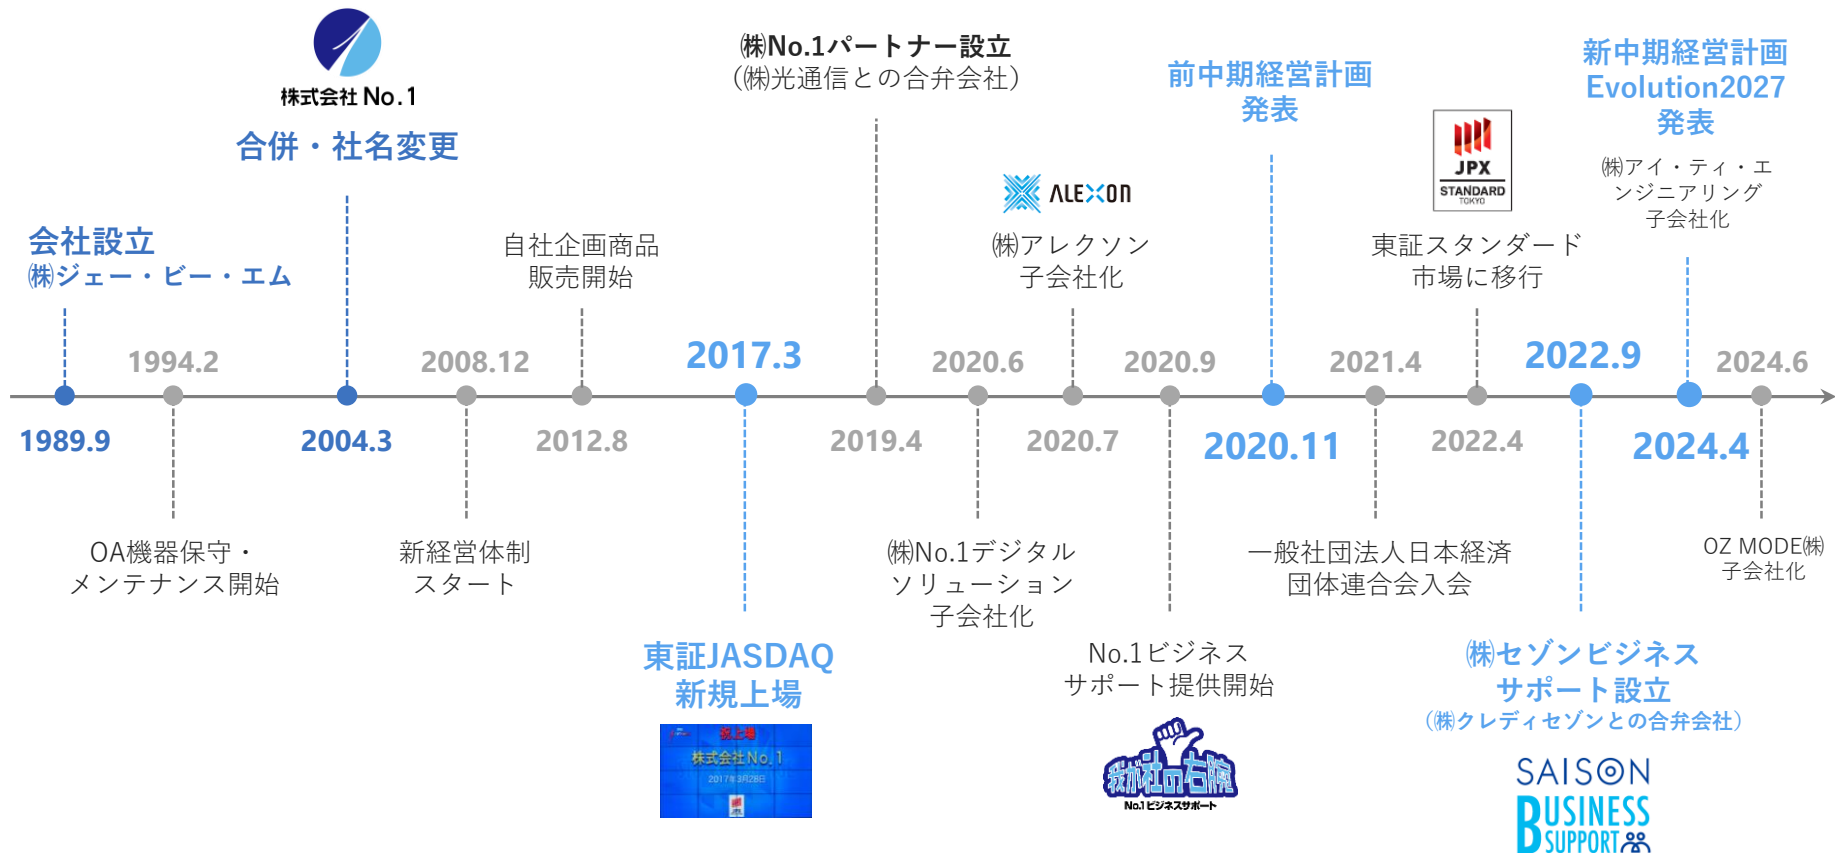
株式会社 No.1

合併・社名変更

会社設立
㈱ジェー・ビー・エム

1989.9

1994.2

OA機器保守・メンテナンス開始

2004.3

2008.12

新経営体制スタート

自社企画商品販売開始

2012.8

2017.3

東証JASDAQ新規上場

祝上場
株式会社No.1
2017年3月28日

㈱No.1パートナー設立
(㈱光通信との合弁会社)

2019.4

2020.6

㈱No.1デジタルソリューション子会社化

ALEXON
㈱アレクソン子会社化

2020.7

2020.9

No.1ビジネスサポート提供開始

我が社の右腕
No.1ビジネスサポート

前中期経営計画発表

2020.11

2021.4

一般社団法人日本経済団体連合会入会

JPX
STANDARD
TOKYO

東証スタンダード市場に移行

2022.4

2022.9

㈱セゾンビジネスサポート設立
(㈱クレディセゾンとの合弁会社)

SAISON
BUSINESS SUPPORT

新中期経営計画
Evolution2027
発表

㈱アイ・ティ・エンジニアリング子会社化

2024.4

2024.6

OZ MODE㈱子会社化